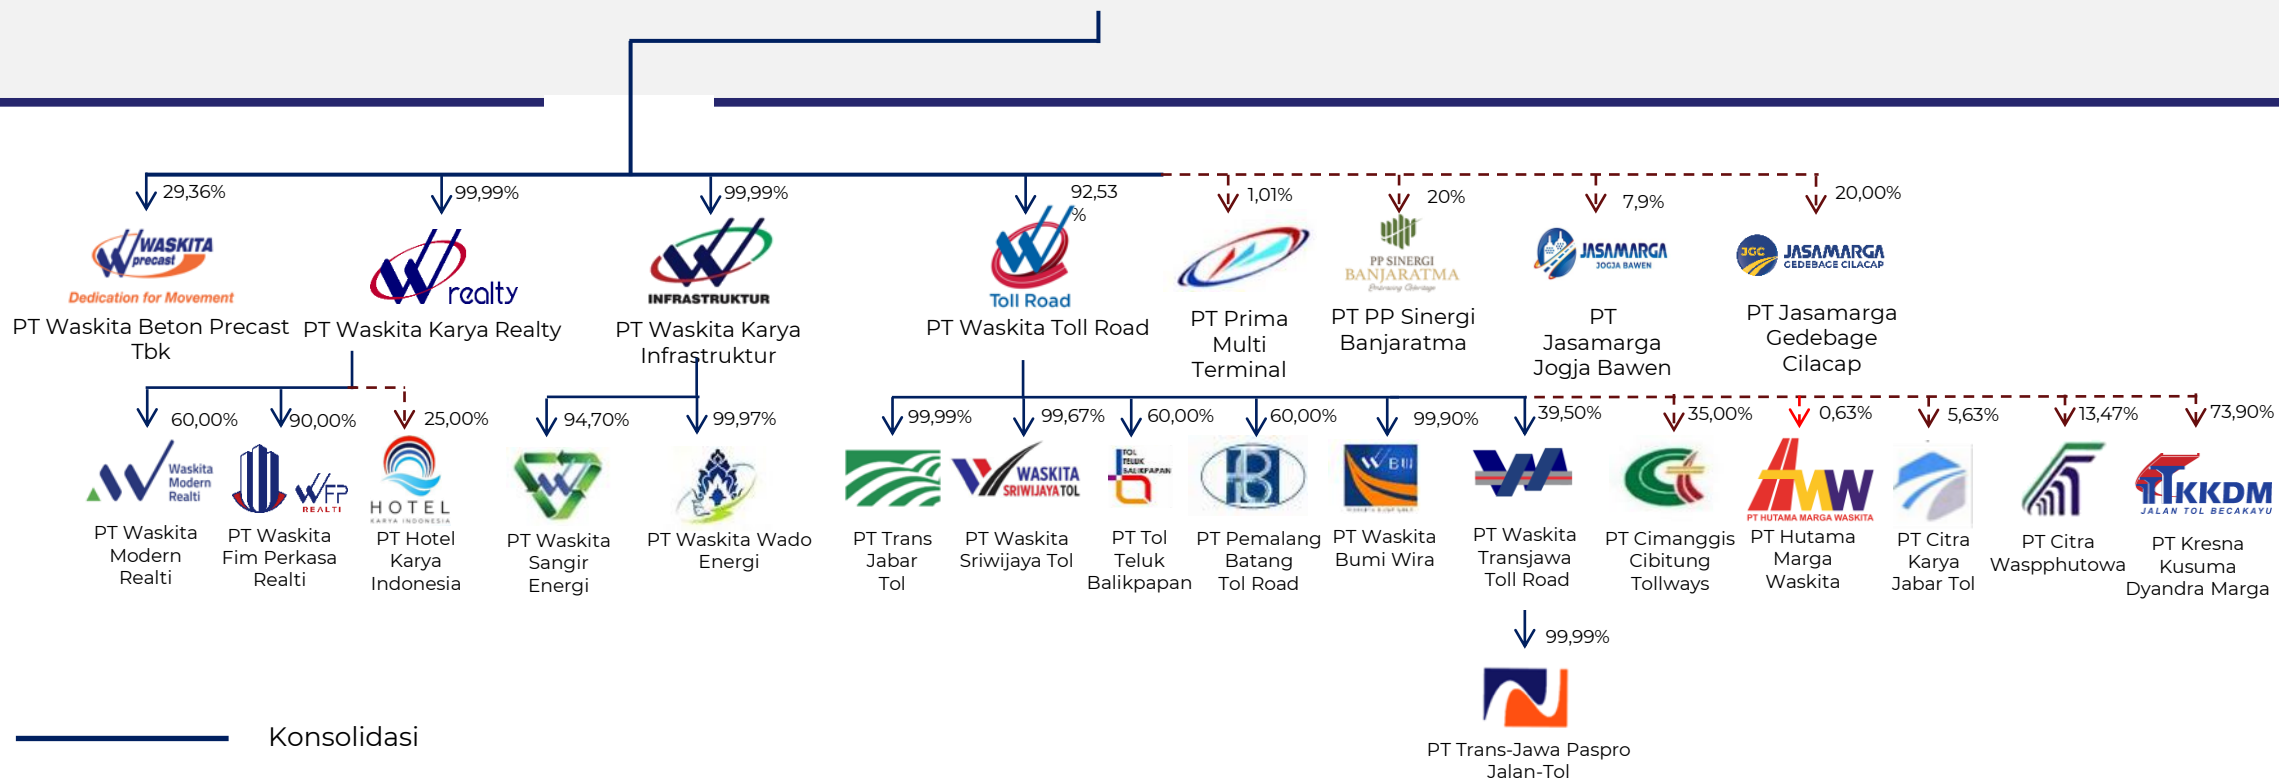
29,36%

WASKITA precast
Dedication for Movement
PT Waskita Beton Precast Tbk

99,99%

realty
PT Waskita Karya Realty

99,99%

INFRASTRUKTUR
PT Waskita Karya Infrastruktur

92,53 %

Toll Road
PT Waskita Toll Road

1,01%

PT Prima Multi Terminal

20%

PP SINERGI BANJARATMA
PT PP Sinergi Banjaratma

7,9%

JASAMARGA JOGJA BAWEN
PT Jasamarga Jogja Bawen

20,00%

JGC JASAMARGA GEDEBAGE CILACAP
PT Jasamarga Gedebage Cilacap

60,00%

Waskita Modern Realti
PT Waskita Modern Realti

90,00%

WFP REALTI
PT Waskita Fim Perkasa Realti

25,00%

HOTEL KARYA INDONESIA
PT Hotel Karya Indonesia

94,70%

PT Waskita Sangir Energi

99,97%

PT Waskita Wado Energi

99,99%

PT Trans Jabar Tol

99,67%

WASKITA SRIWIJAYA TOL
PT Waskita Sriwijaya Tol

60,00%

TOL TELUK BALIKPAPAN
PT Tol Teluk Balikpapan

60,00%

PT Pemalang Batang Tol Road

99,90%

PT Waskita Bumi Wira

39,50%

PT Waskita Transjawa Toll Road

99,99%

PT Trans-Jawa Paspro Jalan-Tol

35,00%

PT Cimanggis Cibitung Tollways

0,63%

PT HUTAMA MARGA WASKITA
PT Hutama Marga Waskita

5,63%

PT Citra Karya Jabar Tol

13,47%

PT Citra Wassphutowa

73,90%

KKDM JALAN TOL BECAKAYU
PT Kresna Kusuma Dyandra Marga

Konsolidasi